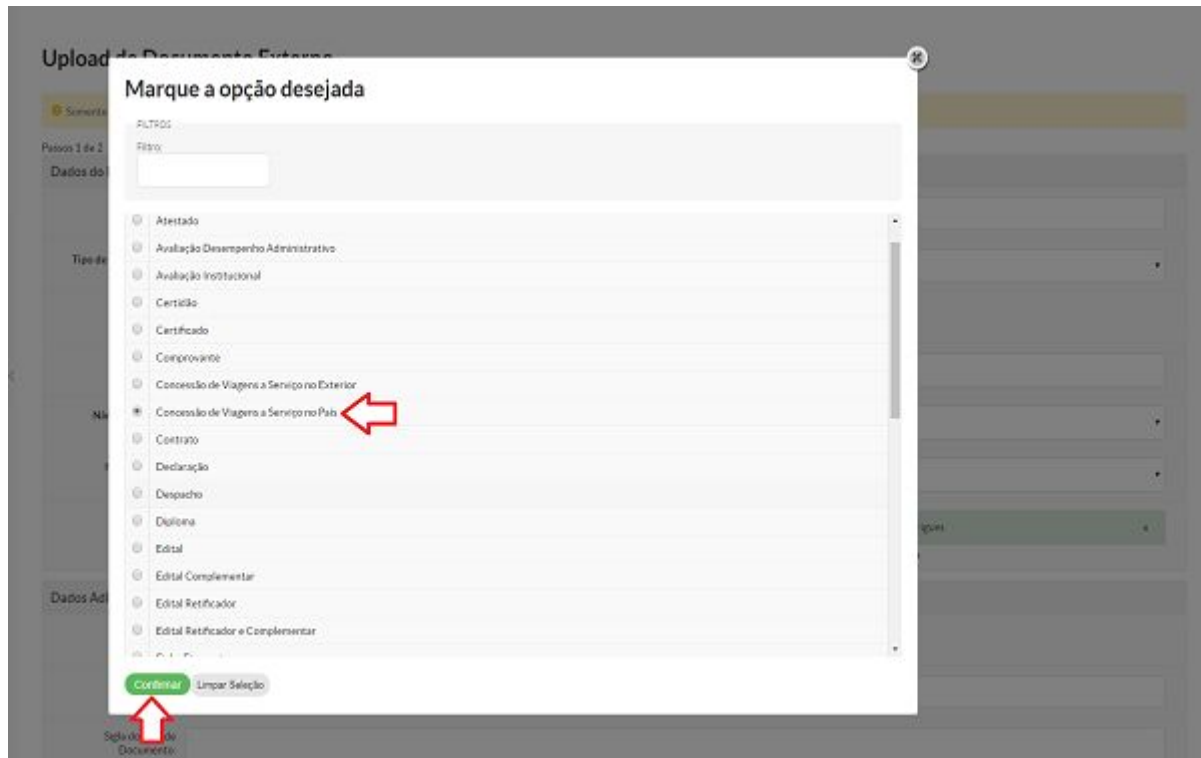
Upload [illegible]

Somente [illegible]

Passos 1 de 2

Dados do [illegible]

Tipo de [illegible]

Ní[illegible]

Dados Ad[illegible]

Sigla do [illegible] do Documento

Marque a opção desejada

FILTROS

Filtro:

Atestado

Avaliação Desempenho Administrativo

Avaliação Institucional

Certidão

Certificado

Comprovante

Concessão de Viagens a Serviço no Exterior

Concessão de Viagens a Serviço no País

Contrato

Declaração

Despacho

Diploma

Edital

Edital Complementar

Edital Retificador

Edital Retificador e Complementar

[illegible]

Confirmar

Limpar Seleção